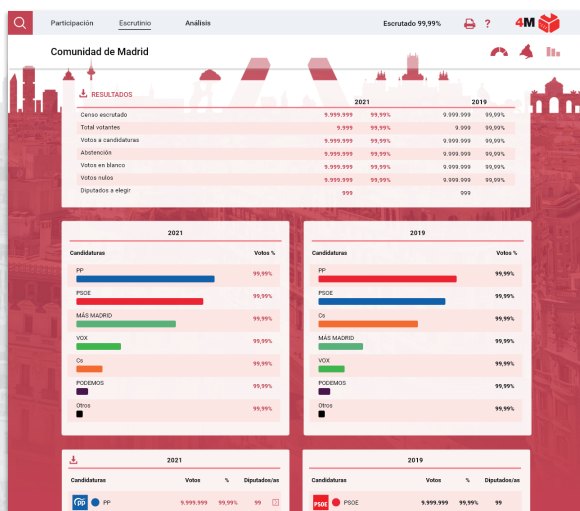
Participación Escrutinio Análisis

Escrutado 99,99% ?

4M

Comunidad de Madrid

RESULTADOS

| | 2021 | | 2019 | |
|---|---|---|---|---|
| Censo escrutado | 9.999.999 | 99,99% | 9.999.999 | 99,99% |
| Total votantes | 9.999 | 99,99% | 9.999 | 99,99% |
| Votos a candidaturas | 9.999.999 | 99,99% | 9.999.999 | 99,99% |
| Abstención | 9.999.999 | 99,99% | 9.999.999 | 99,99% |
| Votos en blanco | 9.999.999 | 99,99% | 9.999.999 | 99,99% |
| Votos nulos | 9.999.999 | 99,99% | 9.999.999 | 99,99% |
| Diputados a elegir | 999 | | 999 | |

2021

| Candidaturas | Votos % |
|---|---|
| PP | 99,99% |
| PSOE | 99,99% |
| MÁS MADRID | 99,99% |
| VOX | 99,99% |
| Cs | 99,99% |
| PODEMOS | 99,99% |
| Otros | 99,99% |

2019

| Candidaturas | Votos % |
|---|---|
| PP | 99,99% |
| PSOE | 99,99% |
| Cs | 99,99% |
| MÁS MADRID | 99,99% |
| VOX | 99,99% |
| PODEMOS | 99,99% |
| Otros | 99,99% |

2021

| Candidaturas | Votos | % | Diputados/as |
|---|---|---|---|
| PP PP | 9.999.999 | 99,99% | 99 |

2019

| Candidaturas | Votos | % | Diputados/as |
|---|---|---|---|
| PSOE PSOE | 9.999.999 | 99,99% | 99 |